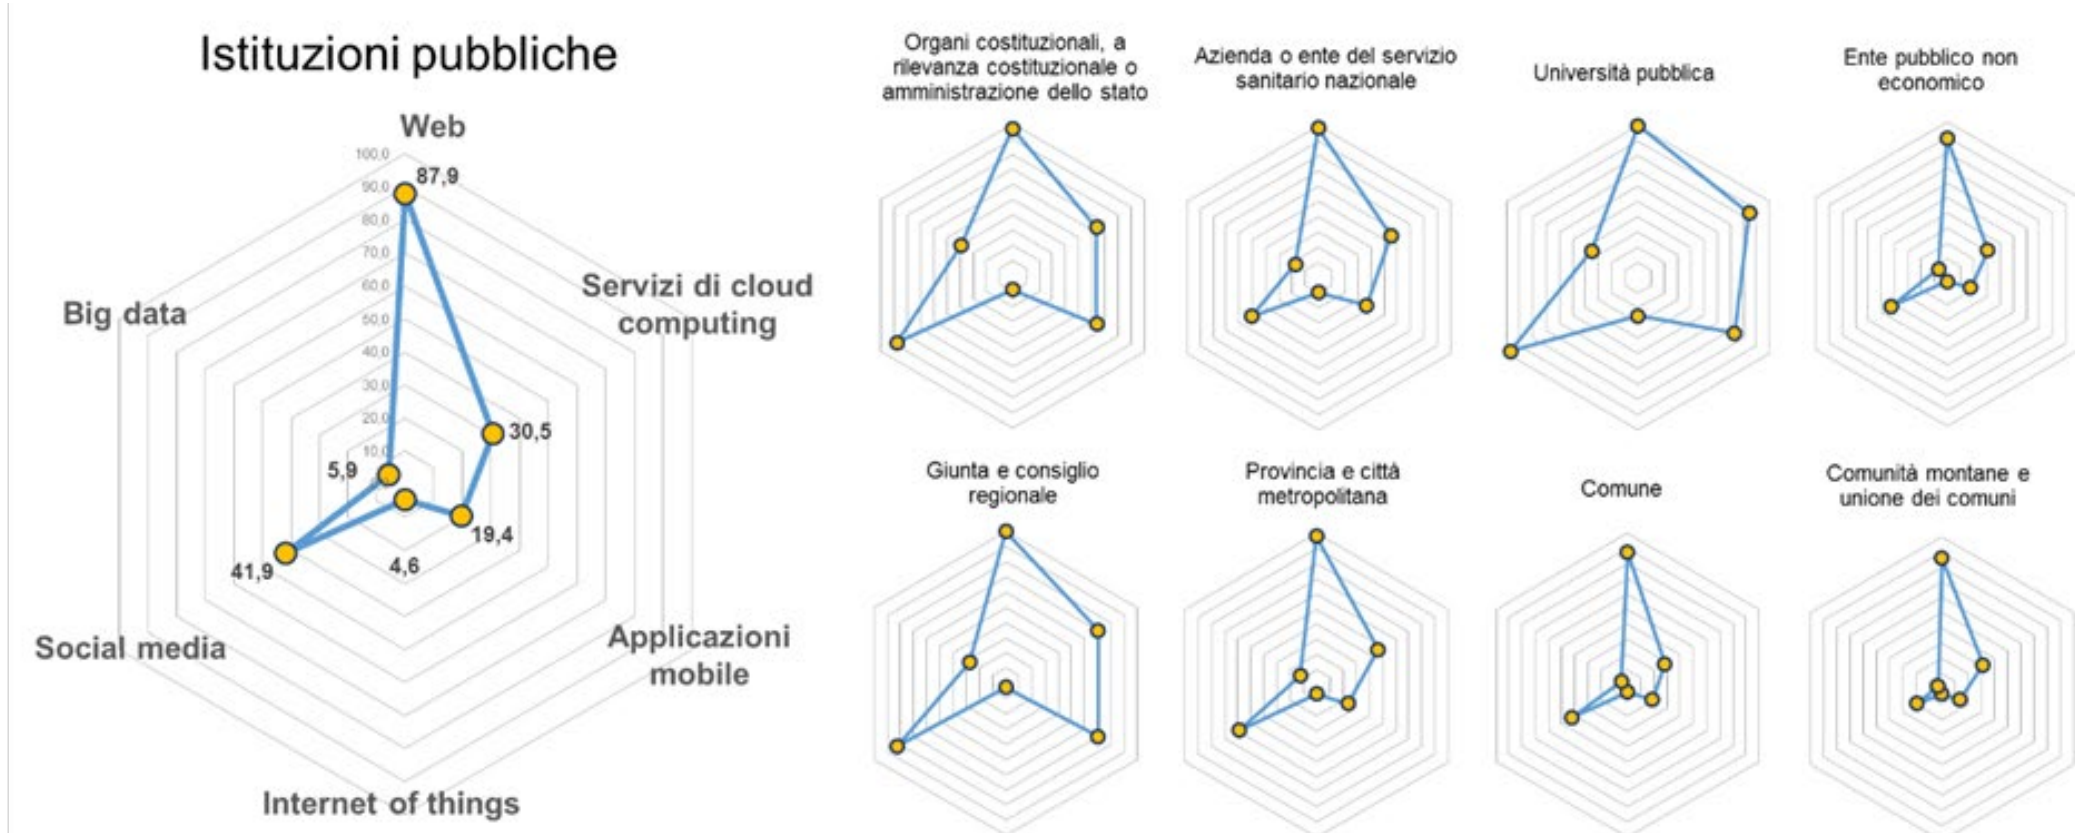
Istituzioni pubbliche

Web

100,0
90,0
80,0
70,0
60,0
50,0
40,0
30,0
20,0
10,0

87,9

Servizi di cloud computing

30,5

Big data

5,9

19,4

4,6

41,9

Social media

Applicazioni mobile

Internet of things

Organi costituzionali, a rilevanza costituzionale o amministrazione dello stato

Azienda o ente del servizio sanitario nazionale

Università pubblica

Ente pubblico non economico

Giunta e consiglio regionale

Provincia e città metropolitana

Comune

Comunità montane e unione dei comuni